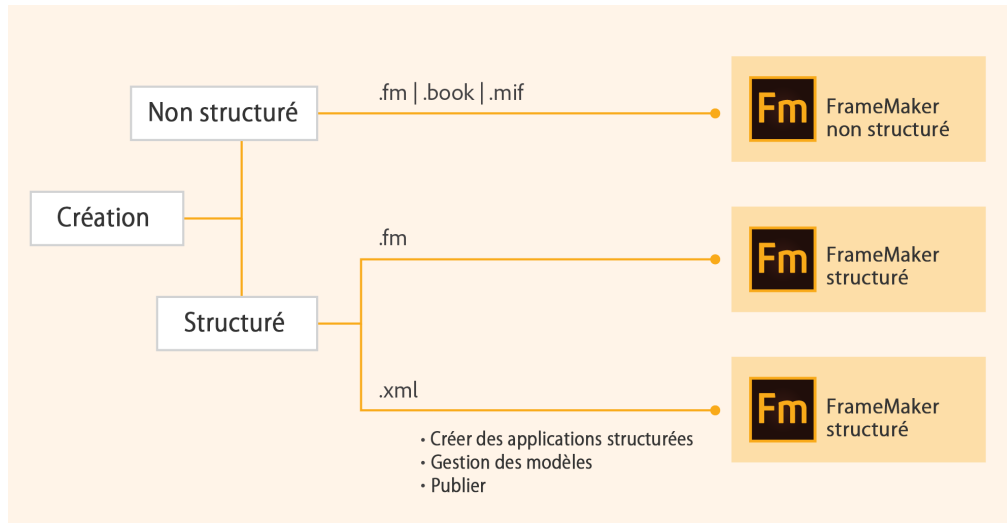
Non structuré

.fm | .book | .mif

Fm FrameMaker non structuré

Création

.fm

Fm FrameMaker structuré

Structuré

.xml

Fm FrameMaker structuré

• Créer des applications structurées
• Gestion des modèles
• Publier